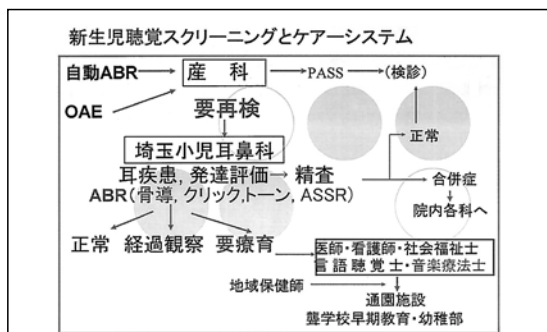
新生児聴覚スクリーニングとケアーシステム

自動ABR → 産 科 → PASS → (検診)

OAE

要再検

埼玉小児耳鼻科

耳疾患, 発達評価 → 精査

ABR(骨導, クリック,トーン, ASSR)

正常

合併症

院内各科へ

正常 経過観察 要療育

医師・看護師・社会福祉士
言語聴覚士・音楽療法士

地域保健師

通園施設
聾学校早期教育・幼稚部